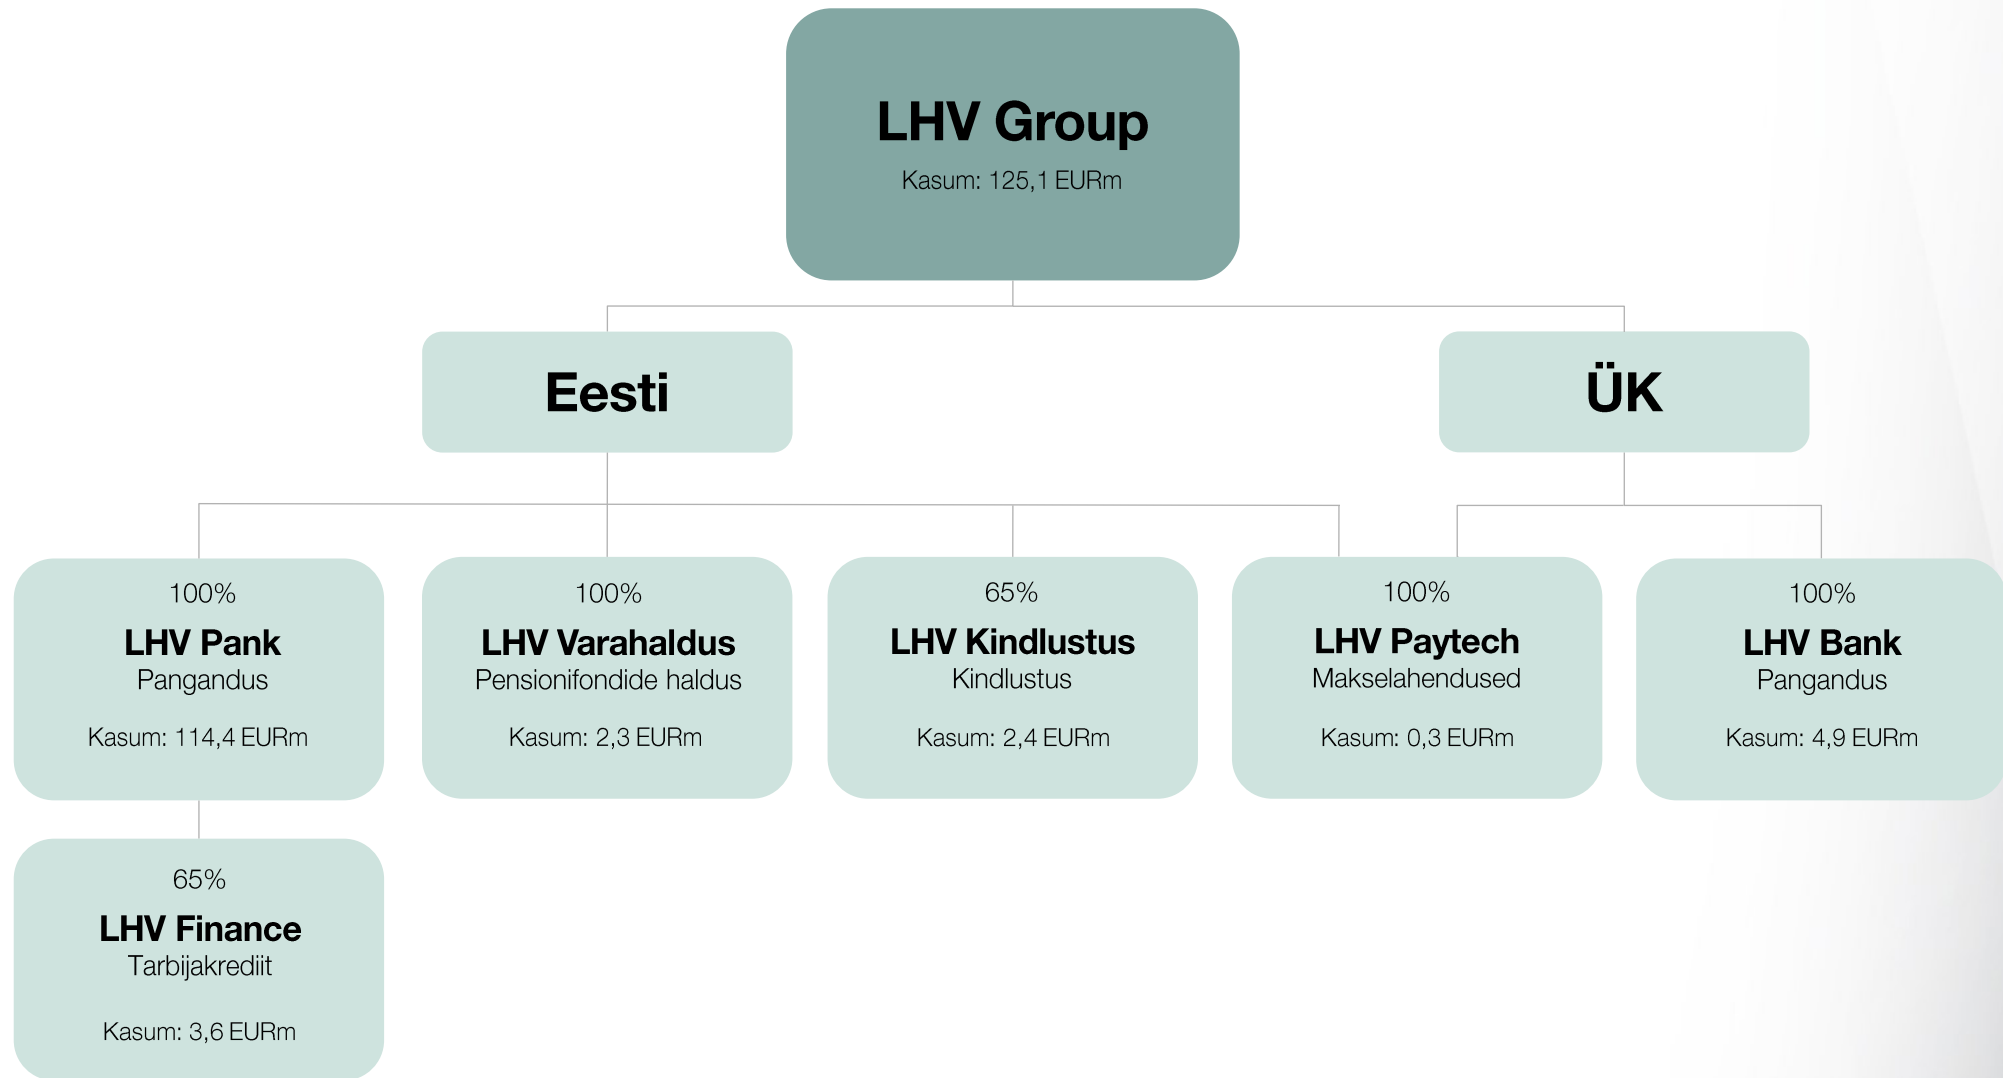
LHV Group
Kasum: 125,1 EURm

Eesti

ÜK

100%
LHV Pank
Pangandus
Kasum: 114,4 EURm

100%
LHV Varahaldus
Pensionifondide haldus
Kasum: 2,3 EURm

65%
LHV Kindlustus
Kindlustus
Kasum: 2,4 EURm

100%
LHV Paytech
Makselahendused
Kasum: 0,3 EURm

100%
LHV Bank
Pangandus
Kasum: 4,9 EURm

65%
LHV Finance
Tarbijakrediit
Kasum: 3,6 EURm